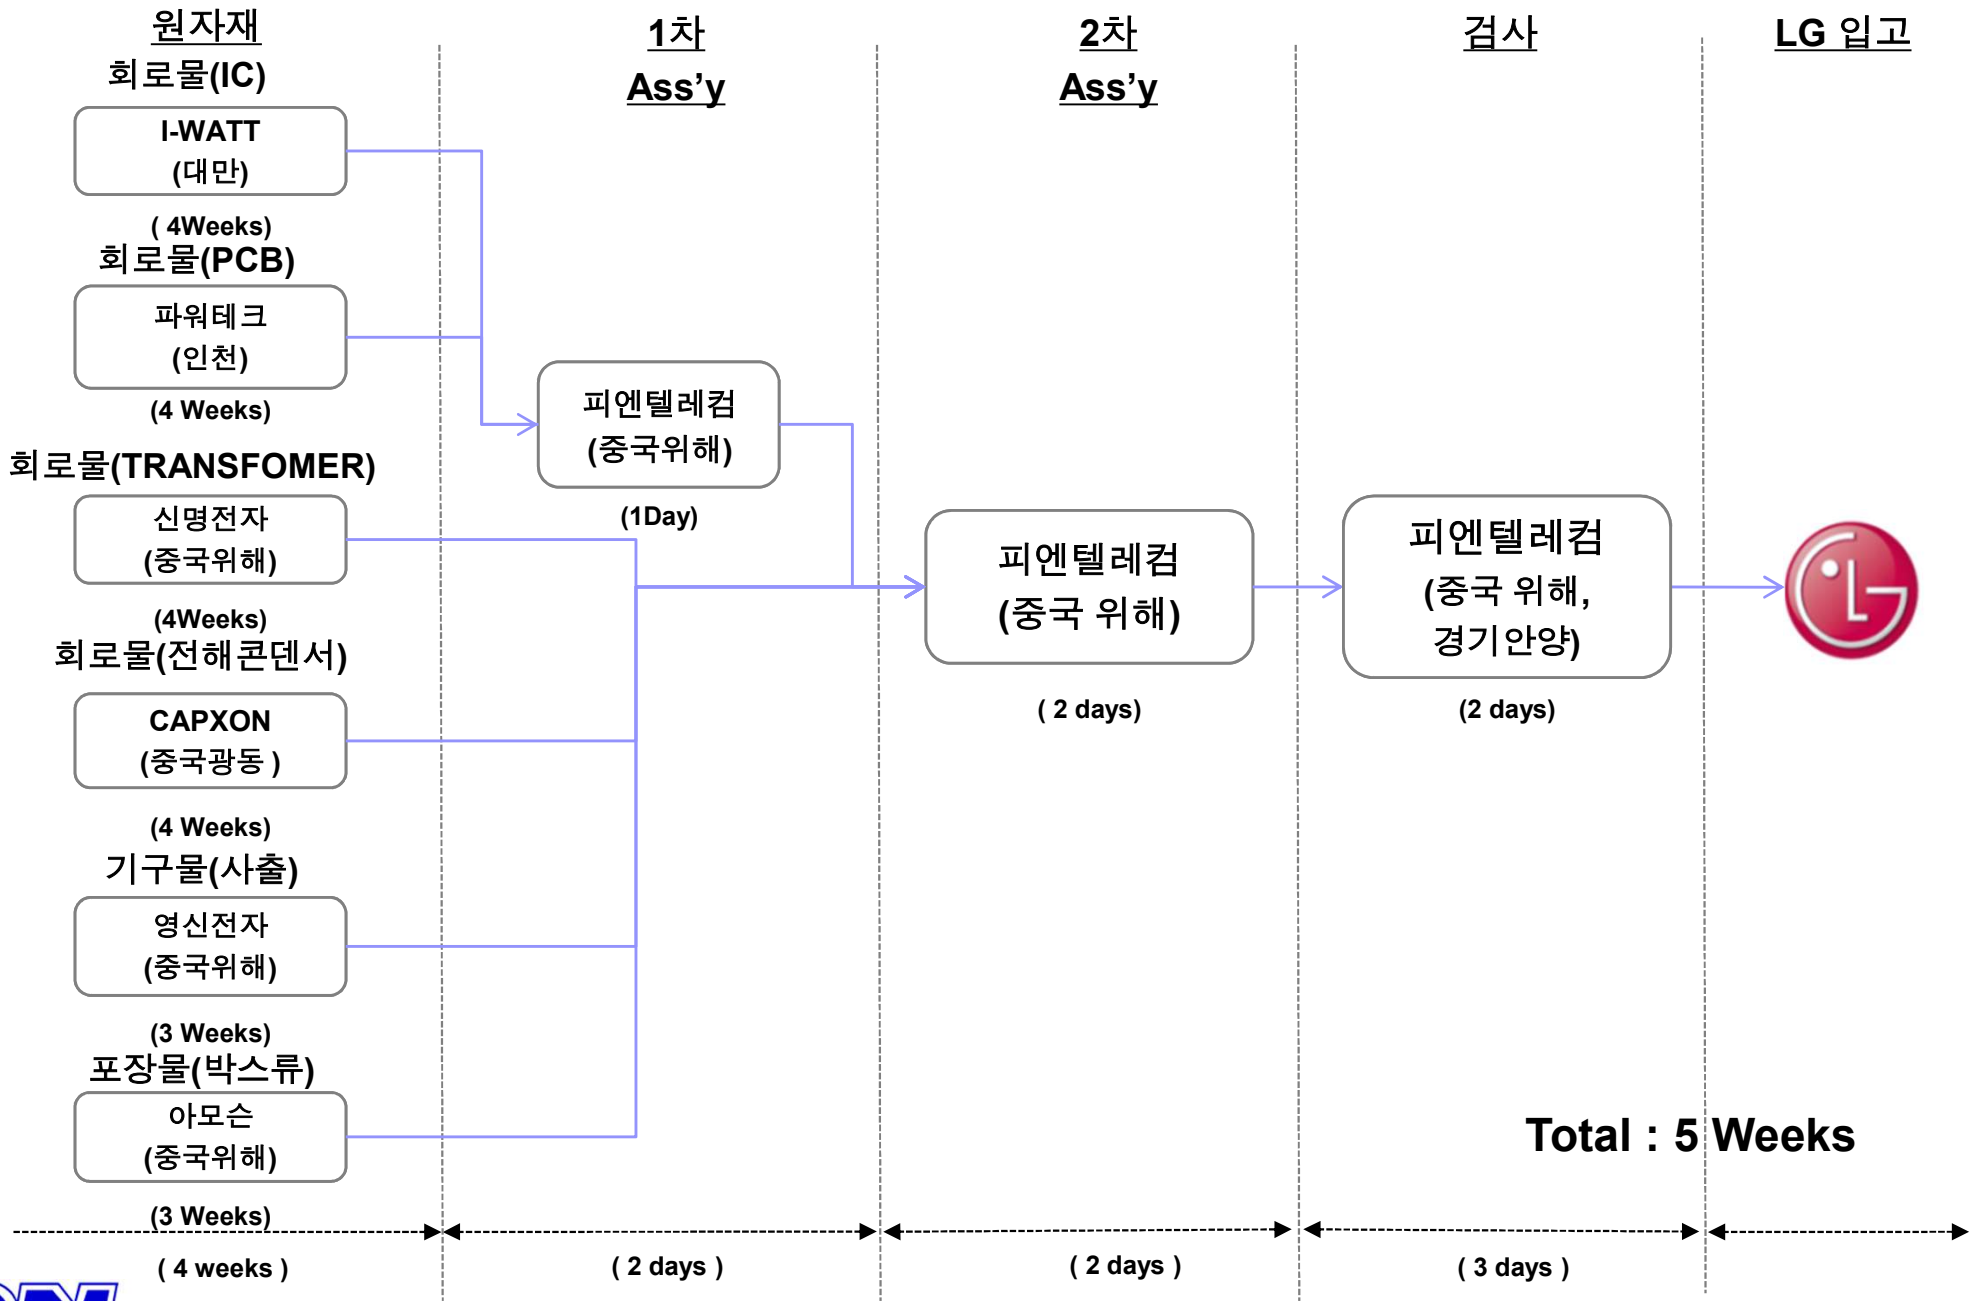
원자재

1차 Ass’y

2차 Ass’y

검사

LG 입고

회로물(IC)

I-WATT (대만)

( 4Weeks)

회로물(PCB)

파워테크 (인천)

(4 Weeks)

회로물(TRANSFOMER)

신명전자 (중국위해)

(4Weeks)

회로물(전해콘덴서)

CAPXON (중국광동 )

(4 Weeks)

기구물(사출)

영신전자 (중국위해)

(3 Weeks)

포장물(박스류)

아모슨 (중국위해)

(3 Weeks)

피엔텔레컴 (중국위해)

(1Day)

피엔텔레컴 (중국 위해)

( 2 days)

피엔텔레컴 (중국 위해, 경기안양)

(2 days)

Total : 5 Weeks

( 4 weeks )

( 2 days )

( 2 days )

( 3 days )